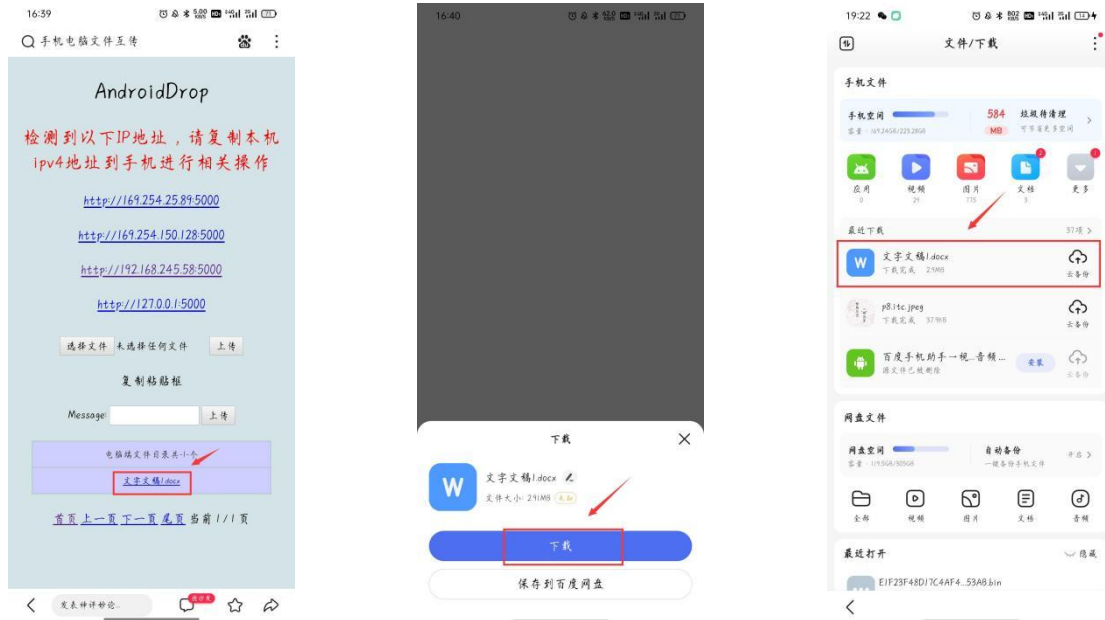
16:39

手机电脑文件互传

AndroidDrop

检测到以下IP地址，请复制本机ipv4地址到手机进行相关操作

http://169.254.25.89:5000

http://169.254.150.128:5000

http://192.168.245.58:5000

http://127.0.0.1:5000

选择文件 未选择任何文件 上传

复制粘贴框

Message 上传

电脑端文件目录共-1-个

文字文稿1.docx

首页 上一页 下一页 尾页 当前 1/1 页

发表神评妙论

16:40

下载

文字文稿1.docx

文件大小: 2.91MB

下载

保存到百度网盘

19:22

文件/下载

手机文件

手机空间 584 MB 垃圾待清理

应用 0 视频 29 图片 775 文档 3 更多

最近下载 37项 >

文字文稿1.docx 下载完成 2.91MB 去备份

p8.1tc.jpeg 下载完成 37.9KB 去备份

百度手机助手一视...音频... 源文件已被删除 安装

网盘文件

网盘空间 自动备份 一键备份手机文件 开启 >

全部 视频 图片 文档 音频

最近打开 隐藏

E1F23F48D17C4AF4...53A8.bin